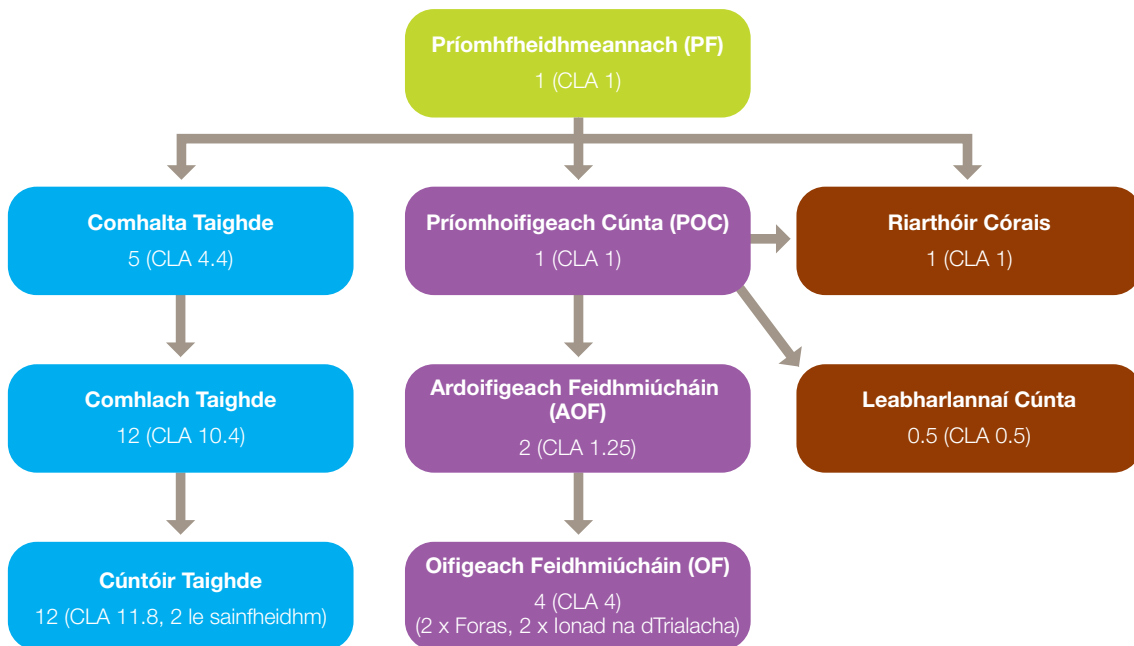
Príomhfheidhmeannach (PF)
1 (CLA 1)

Comhalta Taighde
5 (CLA 4.4)

Príomhoifigeach Cúnta (POC)
1 (CLA 1)

Riarthóir Córais
1 (CLA 1)

Comhlach Taighde
12 (CLA 10.4)

Ardoifigeach Feidhmiúcháin (AOF)
2 (CLA 1.25)

Leabharlannaí Cúnta
0.5 (CLA 0.5)

Cúntóir Taighde
12 (CLA 11.8, 2 le sainfheidhm)

Oifigeach Feidhmiúcháin (OF)
4 (CLA 4)
(2 x Foras, 2 x Ionad na dTrialacha)